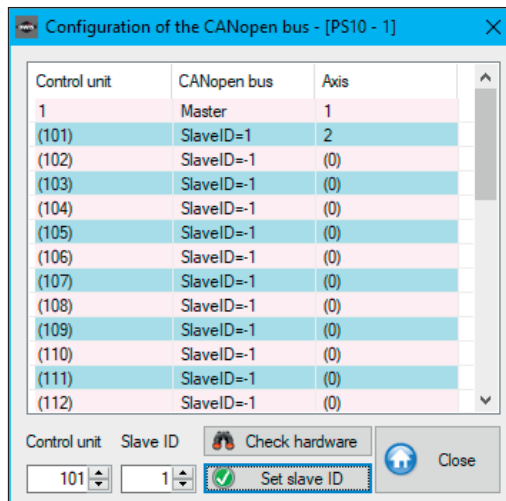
Configuration of the CANopen bus - [PS10 - 1]

| Control unit | CANopen bus | Axis |
|---|---|---|
| 1 | Master | 1 |
| (101) | SlaveID=1 | 2 |
| (102) | SlaveID=-1 | (0) |
| (103) | SlaveID=-1 | (0) |
| (104) | SlaveID=-1 | (0) |
| (105) | SlaveID=-1 | (0) |
| (106) | SlaveID=-1 | (0) |
| (107) | SlaveID=-1 | (0) |
| (108) | SlaveID=-1 | (0) |
| (109) | SlaveID=-1 | (0) |
| (110) | SlaveID=-1 | (0) |
| (111) | SlaveID=-1 | (0) |
| (112) | SlaveID=-1 | (0) |

Control unit Slave ID
101 1
Check hardware
Set slave ID
Close